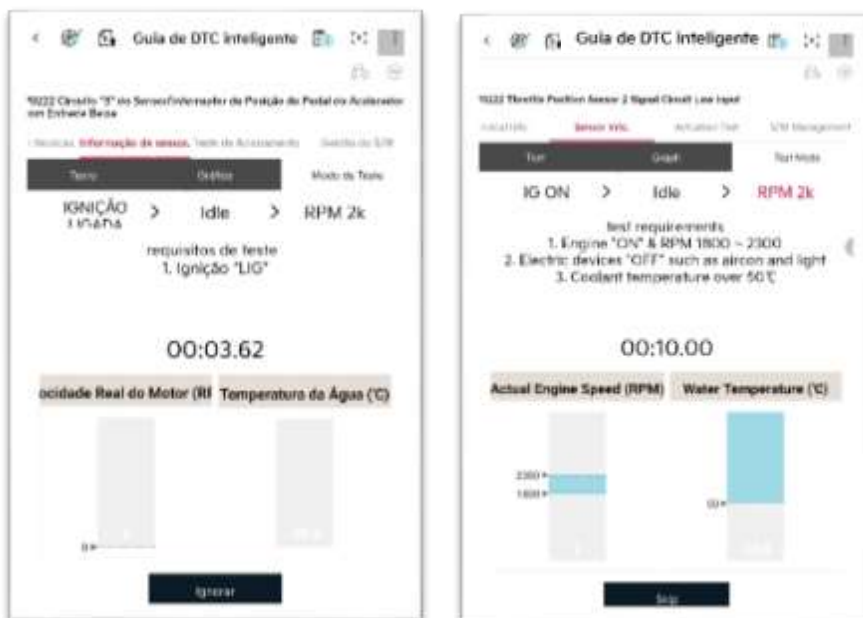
Guia de DTC Inteligente

P2122 Circuito "D" do Sensor/Interruptor de Posição do Pedal do Acelerador com Entrada Baixa

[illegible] Informação do sensor Teste de Acionamento Gestão de S/W

Tempo Gráfico Modo de Teste

IGNIÇÃO LIGADA > Idle > RPM 2k

requisitos de teste
1. Ignição "LIG"

00:03.62

ocidade Real do Motor (RI Temperatura da Água (℃)

0

Ignorar

Guia de DTC Inteligente

P2122 Throttle Position Sensor 2 Signal Circuit Low Input

Location Sensor Info. Actuation Test S/W Management

Text Graph Test Mode

IG ON > Idle > RPM 2k

test requirements
1. Engine "ON" & RPM 1800 ~ 2300
2. Electric devices "OFF" such as aircon and light
3. Coolant temperature over 50℃

00:10.00

Actual Engine Speed (RPM) Water Temperature (℃)

2300
1800

50

Skip